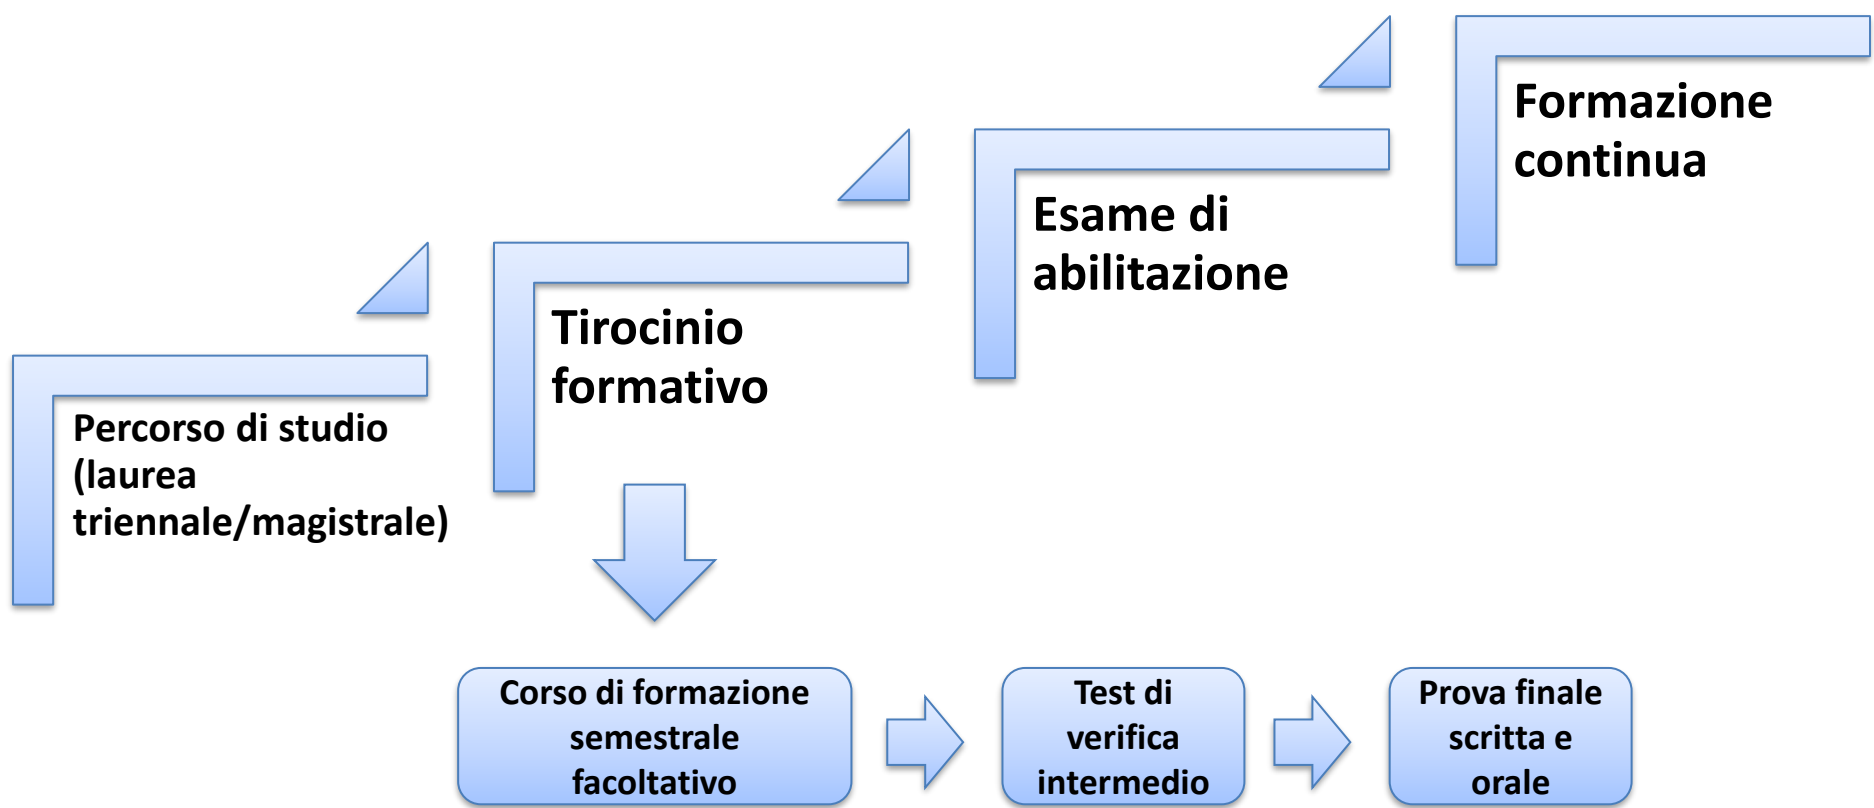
Percorso di studio (laurea triennale/magistrale)

Tirocinio formativo

Esame di abilitazione

Formazione continua

Corso di formazione semestrale facoltativo

Test di verifica intermedio

Prova finale scritta e orale